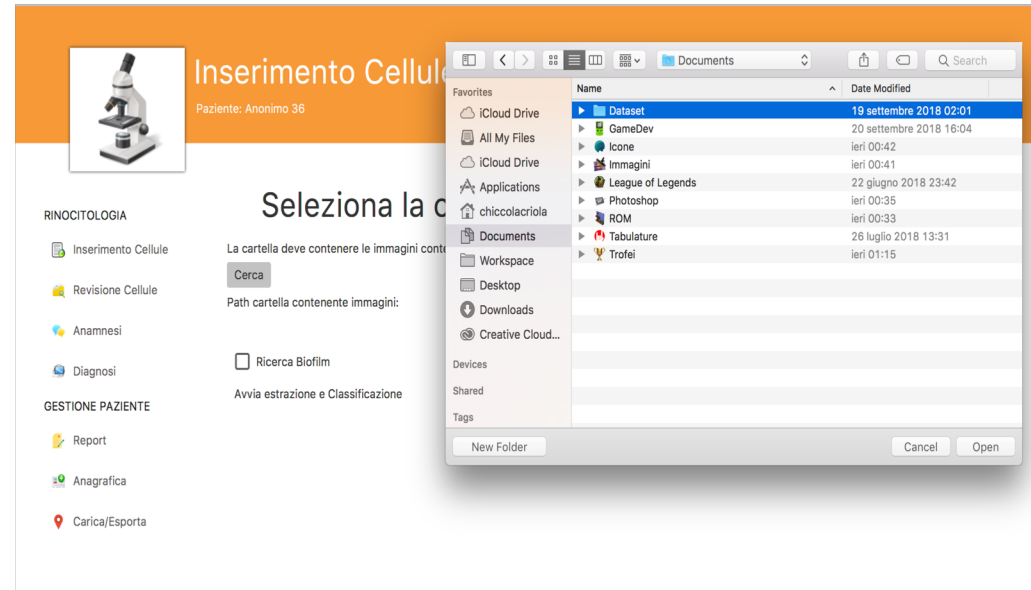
Inserimento Cellul

Paziente: Anonimo 36

RINOCITOLOGIA

Inserimento Cellule

Revisione Cellule

Anamnesi

Diagnosi

GESTIONE PAZIENTE

Report

Anagrafica

Carica/Esporta

Seleziona la c

La cartella deve contenere le immagini conte

Cerca

Path cartella contenente immagini:

Ricerca Biofilm

Avvia estrazione e Classificazione

Documents

Search

Favorites

iCloud Drive

All My Files

iCloud Drive

Applications

chiccolacriola

Documents

Workspace

Desktop

Downloads

Creative Cloud...

Devices

Shared

Tags

| Name | Date Modified |
|---|---|
| Dataset | 19 settembre 2018 02:01 |
| GameDev | 20 settembre 2018 16:04 |
| Icone | ieri 00:42 |
| Immagini | ieri 00:41 |
| League of Legends | 22 giugno 2018 23:42 |
| Photoshop | ieri 00:35 |
| ROM | ieri 00:33 |
| Tabulature | 26 luglio 2018 13:31 |
| Trofei | ieri 01:15 |

New Folder

Cancel

Open